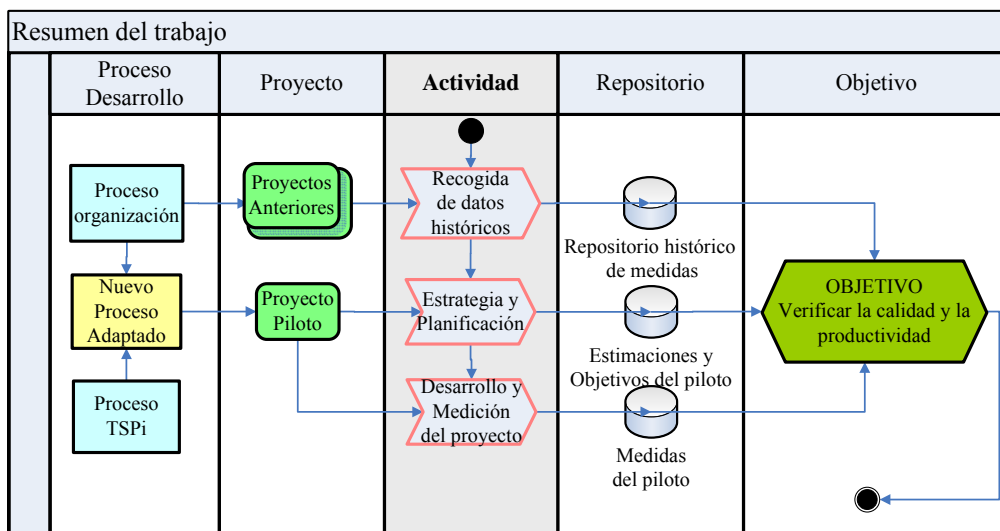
Resumen del trabajo

| Proceso Desarrollo | Proyecto | Actividad | Repositorio | Objetivo |
|---|---|---|---|---|

Proceso organización

Nuevo Proceso Adaptado

Proceso TSPi

Proyectos Anteriores

Proyecto Piloto

Recogida de datos históricos

Estrategia y Planificación

Desarrollo y Medición del proyecto

Repositorio histórico de medidas

Estimaciones y Objetivos del piloto

Medidas del piloto

OBJETIVO
Verificar la calidad y la productividad